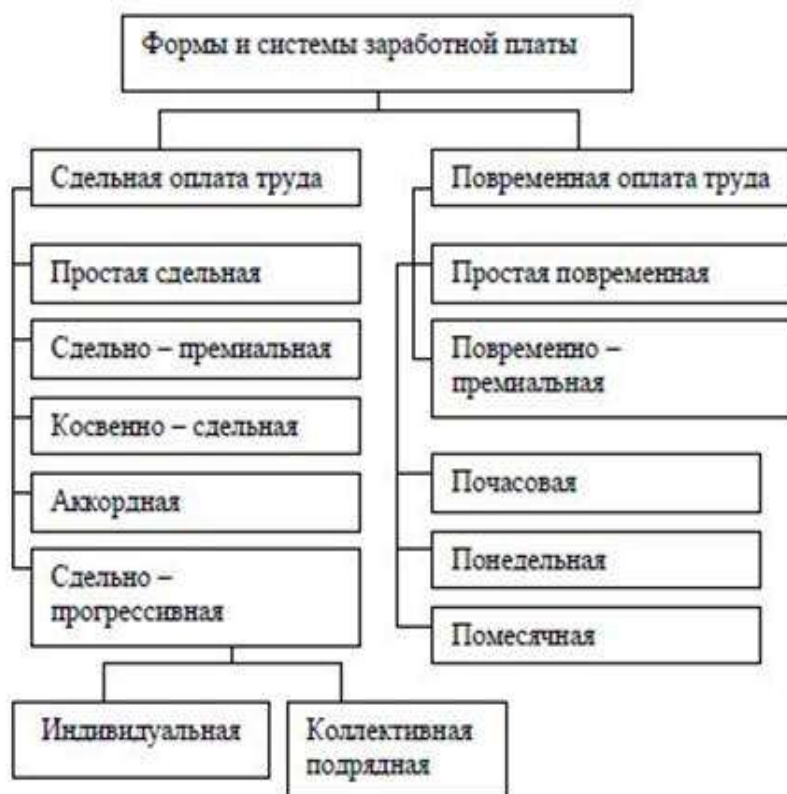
Формы и системы заработной платы

Сдельная оплата труда

Простая сдельная

Сдельно – премиальная

Косвенно – сдельная

Аккордная

Сдельно – прогрессивная

Индивидуальная

Коллективная подрядная

Повременная оплата труда

Простая повременная

Повременно – премиальная

Почасовая

Понедельная

Помесячная